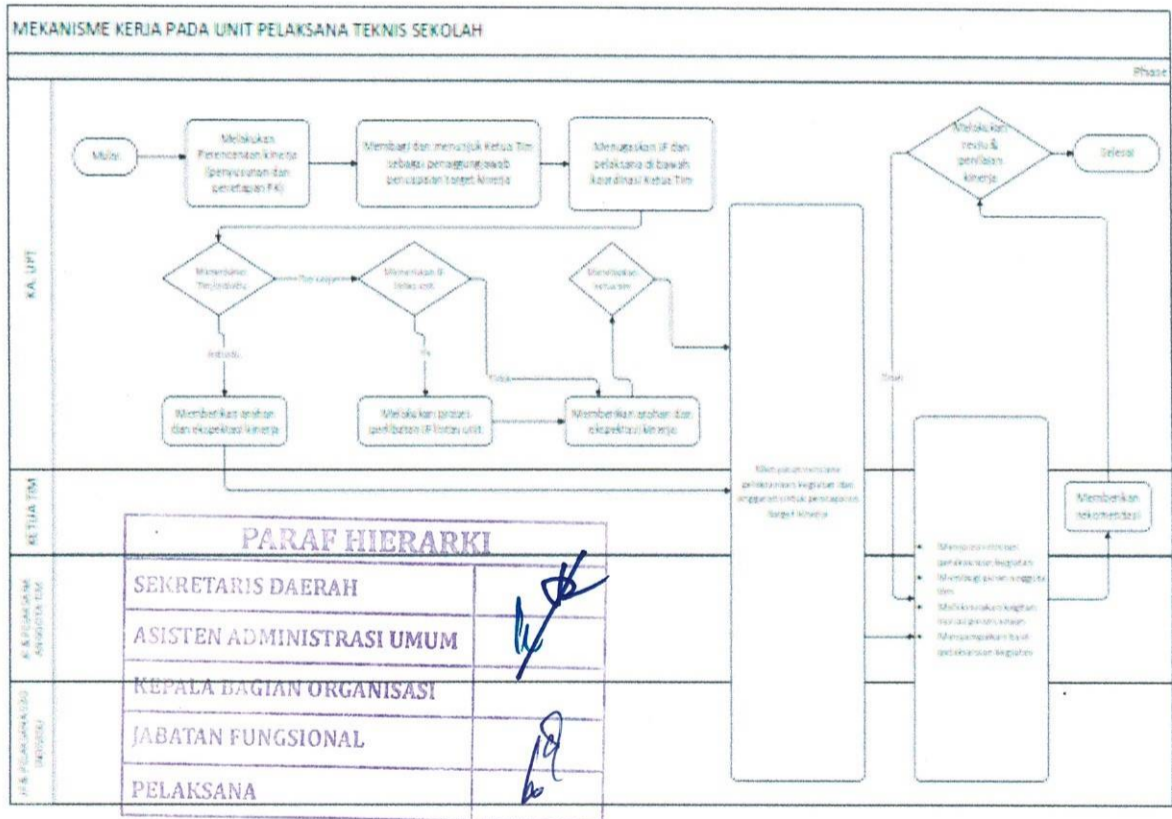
MEKANISME KERJA PADA UNIT PELAKSANA TEKNIS SEKOLAH

Phase

KA. UPT

Mulai

Melakukan Perencanaan kinerja (penyusunan dan penetapan PK)

Membagi dan menunjuk Ketua Tim sebagai penanggungjawab pencapaian target kinerja

Menugaskan JF dan pelaksana di bawah koordinasi Ketua Tim

Melakukan reviu & penilaian kinerja

Selesai

Memerlukan Tim/individu

Tim kerja

Memerlukan JF lintas unit

Membutuhkan bantuan

Individu

Ya

Tidak

Memberikan arahan dan ekspektasi kinerja

Melakukan proses perlibatan JF lintas unit

Memberikan arahan dan ekspektasi kinerja

Sesuai

KETUA TIM

Menyusun rencana pelaksanaan kegiatan dan anggaran untuk pencapaian target kinerja

Memberikan rekomendasi

JF & PELAKSANA ANGGOTA TIM

Menyusun rencana pelaksanaan kegiatan
Membagi tugas anggota tim
Melaksanakan kegiatan sesuai rencana
Menyampaikan hasil pelaksanaan kegiatan

JF & PELAKSANA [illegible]

PARAF HIERARKI

SEKRETARIS DAERAH

ASISTEN ADMINISTRASI UMUM

KEPALA BAGIAN ORGANISASI

JABATAN FUNGSIONAL

PELAKSANA